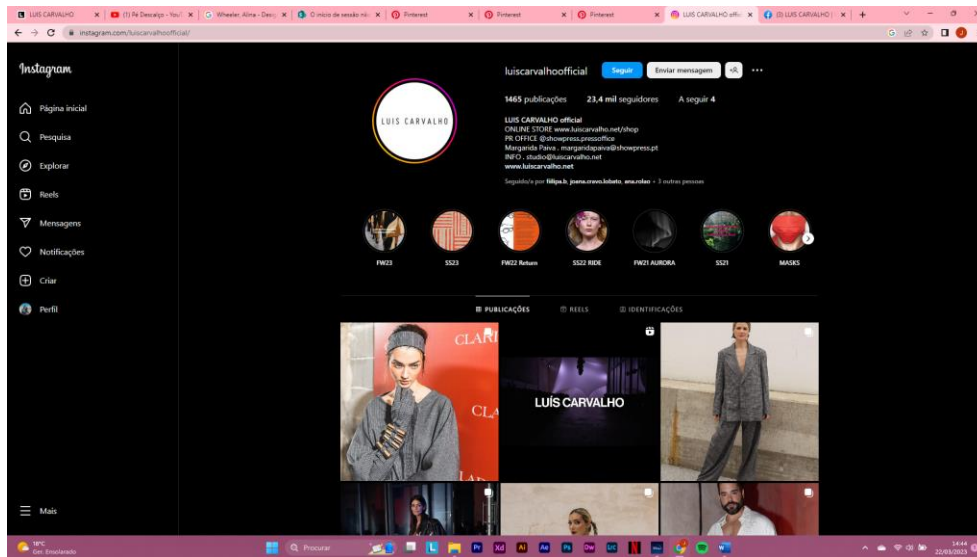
LUIS CARVALHO | (1) Pé Descalço - YouT | Wheeler, Alina - Desi | O início de sessão não | Pinterest | Pinterest | Pinterest | LUIS CARVALHO offic | (3) LUIS CARVALHO |

instagram.com/luiscarvalhoofficial/

Instagram

Página inicial

Pesquisa

Explorar

Reels

Mensagens

Notificações

Criar

Perfil

Mais

LUIS CARVALHO

luiscarvalhoofficial Seguir Enviar mensagem

1465 publicações 23,4 mil seguidores A seguir 4

LUIS CARVALHO official
ONLINE STORE www.luiscarvalho.net/shop
PR OFFICE @showpress.pressoffice
Margarida Paiva . margaridapaiva@showpress.pt
INFO . studio@luiscarvalho.net
www.luiscarvalho.net

Seguido/a por filipa.b, joana.cravo.lobato, ana.rolao + 3 outras pessoas

FW23 SS23 FW22 Return SS22 RIDE FW21 AURORA SS21 MASKS

PUBLICAÇÕES REELS IDENTIFICAÇÕES

CLARI
CLA
LAN

LUÍS CARVALHO

18°C
Gen. Ensolarado

Procurar

14:44
22/03/2023